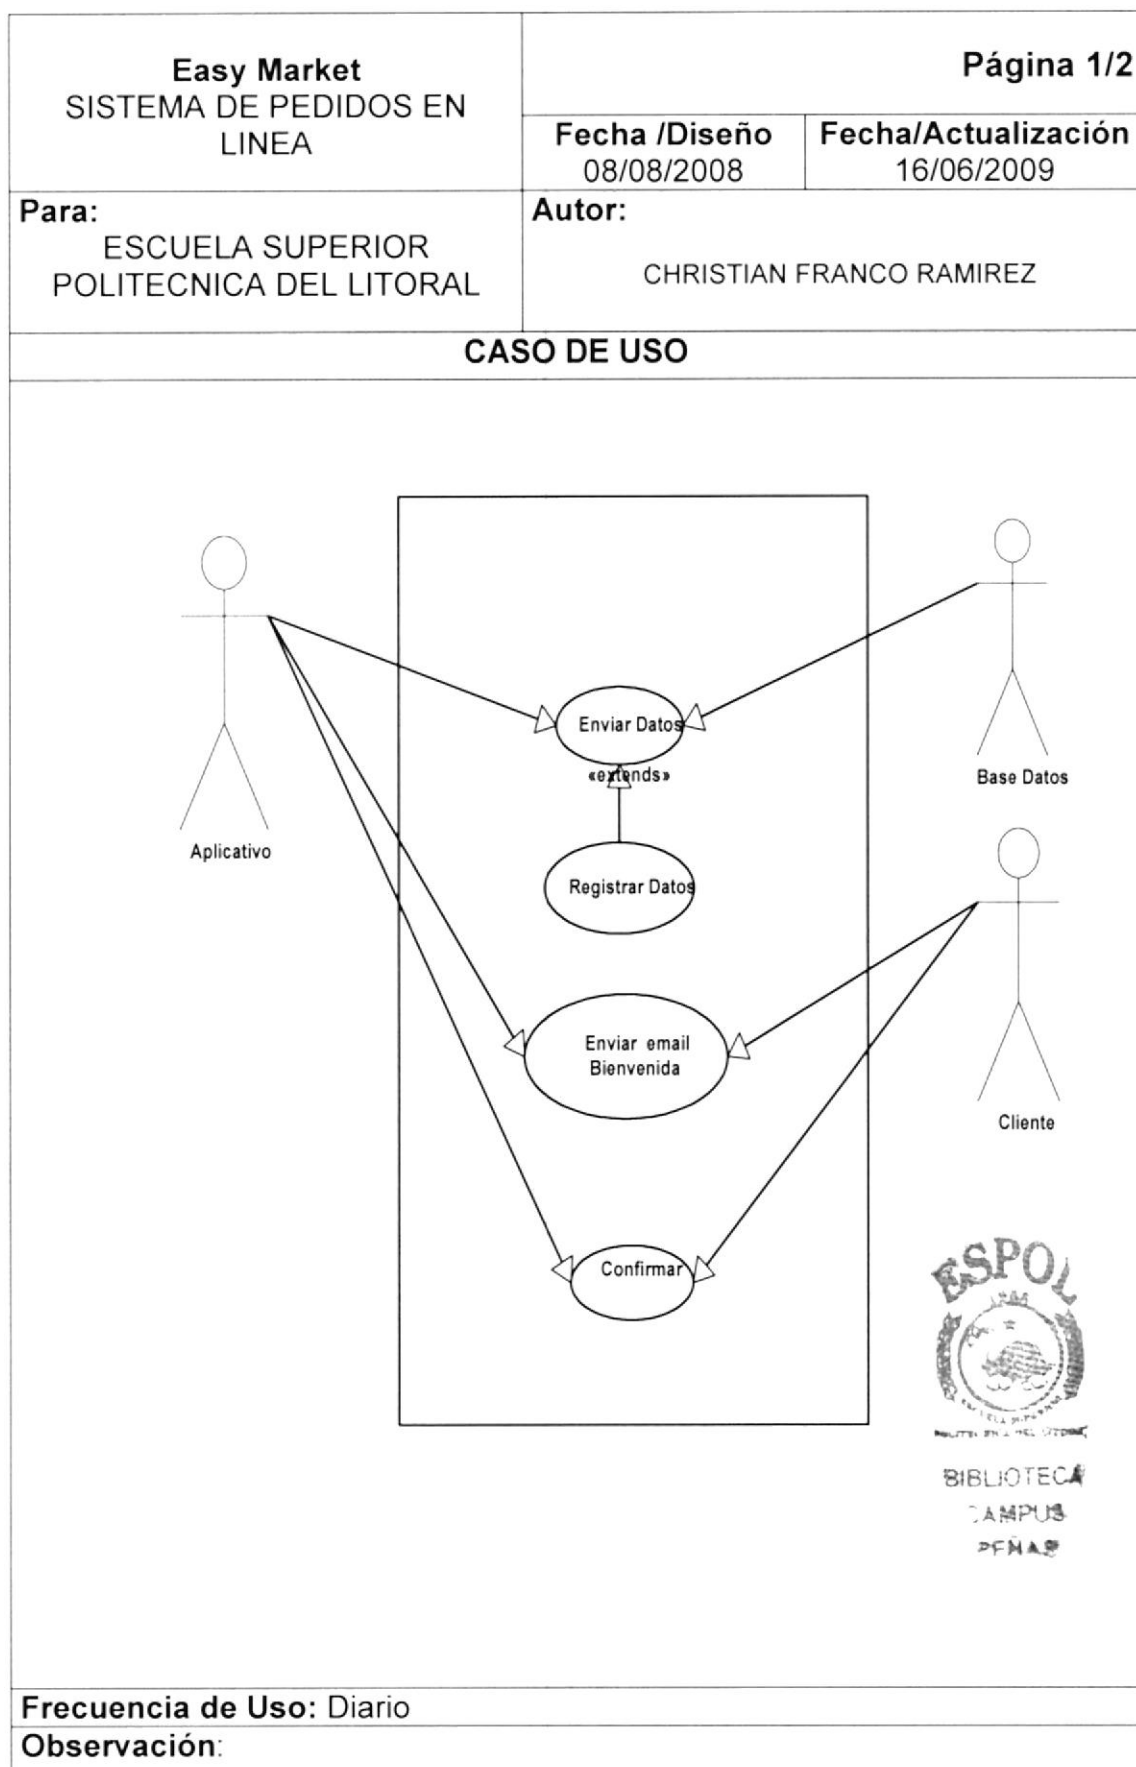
| Easy Market SISTEMA DE PEDIDOS EN LINEA | Página 1/2 | |
|---|---|---|
| | Fecha /Diseño 08/08/2008 | Fecha/Actualización 16/06/2009 |
| Para: ESCUELA SUPERIOR POLITECNICA DEL LITORAL | Autor: CHRISTIAN FRANCO RAMIREZ | |

CASO DE USO

Aplicativo

Enviar Datos

«extends»

Registrar Datos

Enviar email Bienvenida

Confirmar

Base Datos

Cliente

ESPOL

BIBLIOTECA
CAMPUS
PEÑAS

Frecuencia de Uso: Diario
Observación: